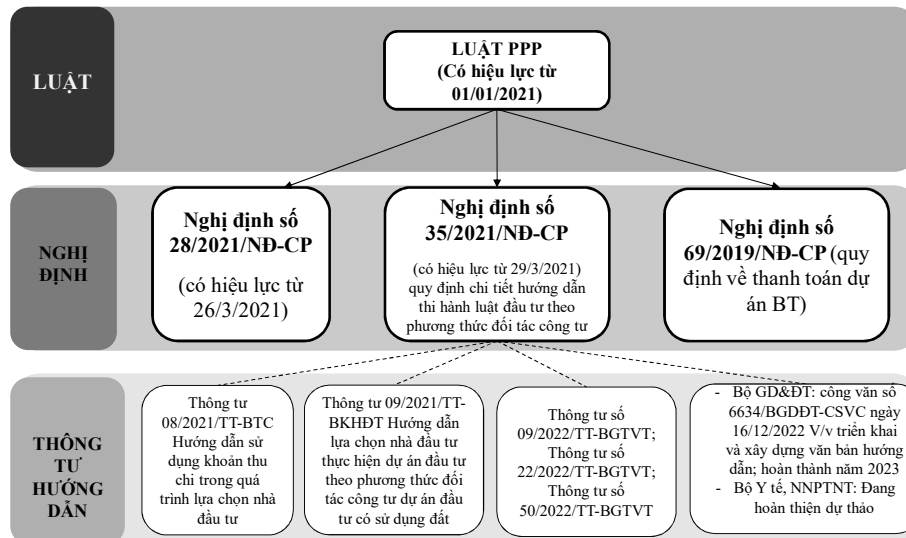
LUẬT

LUẬT PPP
(Có hiệu lực từ 01/01/2021)

NGHỊ ĐỊNH

Nghị định số 28/2021/NĐ-CP

(có hiệu lực từ 26/3/2021)

Nghị định số 35/2021/NĐ-CP

(có hiệu lực từ 29/3/2021) quy định chi tiết hướng dẫn thi hành luật đầu tư theo phương thức đối tác công tư

Nghị định số 69/2019/NĐ-CP (quy định về thanh toán dự án BT)

THÔNG TƯ HƯỚNG DẪN

Thông tư 08/2021/TT-BTC Hướng dẫn sử dụng khoản thu chi trong quá trình lựa chọn nhà đầu tư

Thông tư 09/2021/TT-BKHĐT Hướng dẫn lựa chọn nhà đầu tư thực hiện dự án đầu tư theo phương thức đối tác công tư dự án đầu tư có sử dụng đất

Thông tư số 09/2022/TT-BGTVT;
Thông tư số 22/2022/TT-BGTVT;
Thông tư số 50/2022/TT-BGTVT

- Bộ GD&ĐT: công văn số 6634/BGDĐT-CSVC ngày 16/12/2022 V/v triển khai và xây dựng văn bản hướng dẫn; hoàn thành năm 2023
- Bộ Y tế, NNPTNT: Đang hoàn thiện dự thảo